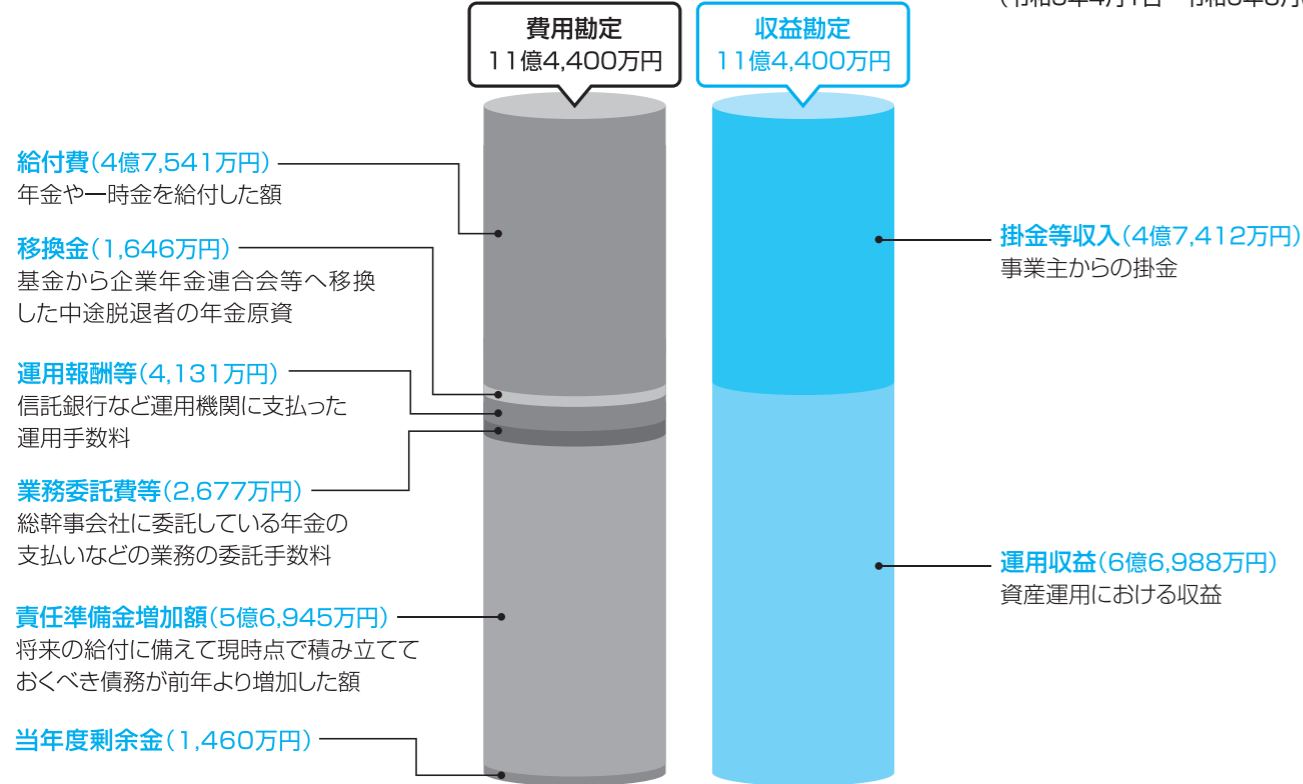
費用勘定
11億4,400万円

収益勘定
11億4,400万円

給付費(4億7,541万円)
年金や一時金を給付した額

移換金(1,646万円)
基金から企業年金連合会等へ移換した中途脱退者の年金原資

運用報酬等(4,131万円)
信託銀行など運用機関に支払った運用手数料

業務委託費等(2,677万円)
総幹事会社に委託している年金の支払いなどの業務の委託手数料

責任準備金増加額(5億6,945万円)
将来の給付に備えて現時点で積み立てておくべき債務が前年より増加した額

当年度剰余金(1,460万円)

掛金等収入(4億7,412万円)
事業主からの掛金

運用収益(6億6,988万円)
資産運用における収益